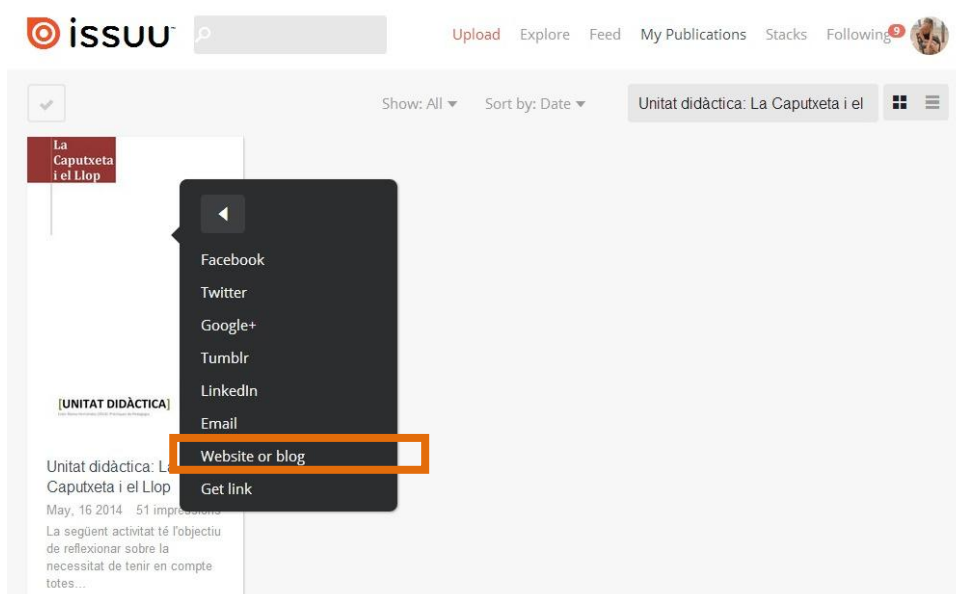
issuu

Upload Explore Feed My Publications Stacks Following 9

Show: All ▾ Sort by: Date ▾ Unitat didàctica: La Caputxeta i el

La Caputxeta i el Llop

[UNITAT DIDÀCTICA]

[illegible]

Facebook
Twitter
Google+
Tumblr
LinkedIn
Email
Website or blog
Get link

Unitat didàctica: La Caputxeta i el Llop

May, 16 2014 51 impressions

La següent activitat té l'objectiu de reflexionar sobre la necessitat de tenir en compte totes...